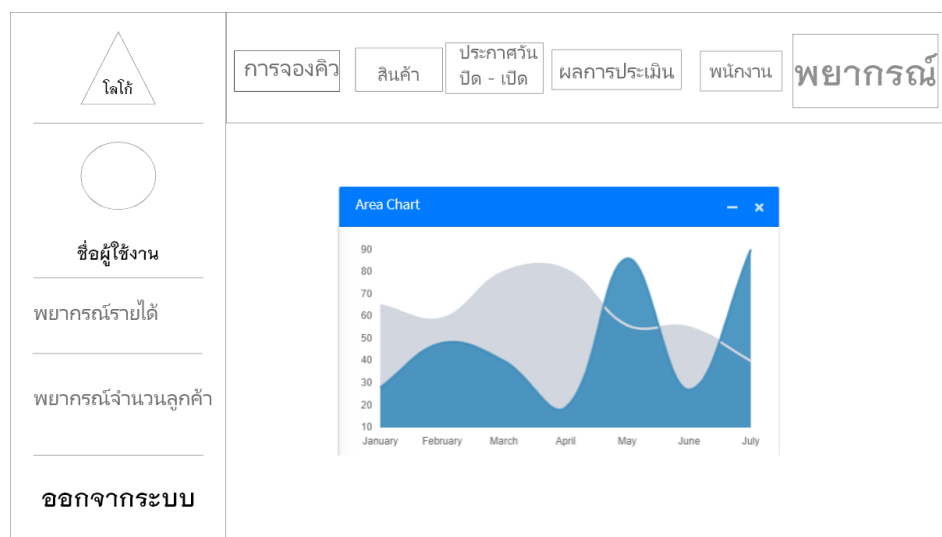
โลโก้

ชื่อผู้ใช้งาน

พยากรณ์รายได้

พยากรณ์จำนวนลูกค้า

ออกจากระบบ

การจองคิว

สินค้า

ประกาศวัน ปิด - เปิด

ผลการประเมิน

พนักงาน

พยากรณ์

Area Chart

− ×

90
80
70
60
50
40
30
20
10

January February March April May June July